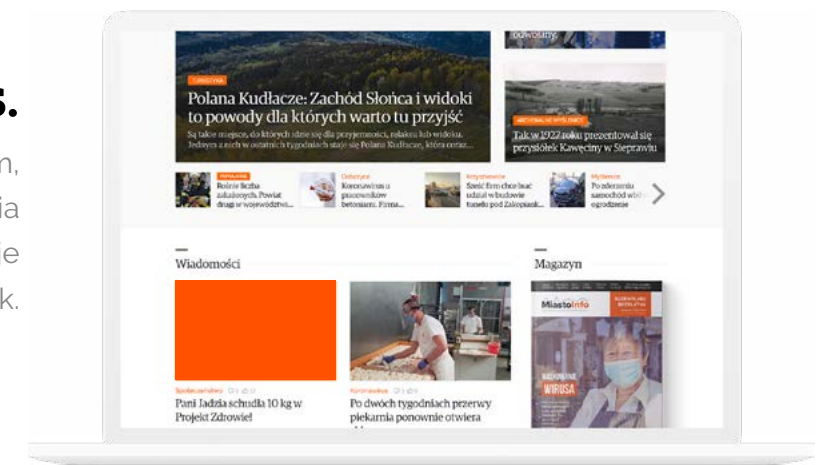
5.
n,
ia
e
k.

TURYSTYKA
Polana Kudłacze: Zachód Słońca i widoki to powody dla których warto tu przyjść
Są takie miejsca, do których idzie się dla przyjemności, relaksu lub widoku. Jednym z nich w ostatnich tygodniach staje się Polana Kudłacze, która coraz...

ARCHIWALNE WYDANIE
Tak w 1922 roku prezentował się przysiółek Kawęciny w Stepravu

POPULARNE
Rośnie liczba zakażonych. Powiat drugi w województwie...

Zdrowie
Koronawirus u pracowników betoniarni. Firma...

Inwestycje
Sześć firm chce brać udział w budowie tunelu pod Zakopiank...

Wydarzenia
Po zderzeniu samochód wbił ogrodzenie

Wiadomości

Społeczeństwo
Pani Jadzia schudła 10 kg w Projekt Zdrowie!

Koronawirus
Po dwóch tygodniach przerwy piekarnia ponownie otwiera

Magazyn
MiastoInfo
WIRUSA